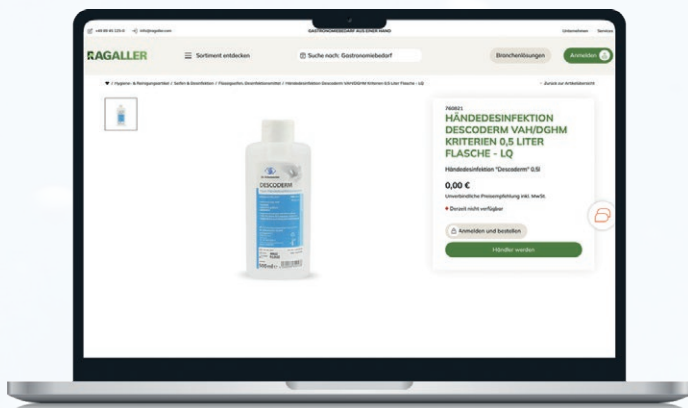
+49 89 45 225-0 info@ragaller.com GASTRONOMIEBEDARF AUS EINER HAND Unternehmen Service

RAGALLER Sortiment entdecken Suche nach: Gastronomiebedarf Branchenlösungen Anmelden

/ Hygiene- & Reinigungsmittel / Seifen & Desinfektion / Flüssigseifen, Desinfektionsmittel / Händedesinfektion Descoderm VAH/DGHM Kriterien 0,5 Liter Flasche - LQ

< Zurück zur Artikelübersicht

DESCODERM

760821

HÄNDEDESINFEKTION DESCODERM VAH/DGHM KRITERIEN 0,5 LITER FLASCHE - LQ

Händedesinfektion "Descoderm" 0,5l

0,00 €

Unverbindliche Preisempfehlung inkl. MwSt.

Derzeit nicht verfügbar

Anmelden und bestellen

Händler werden